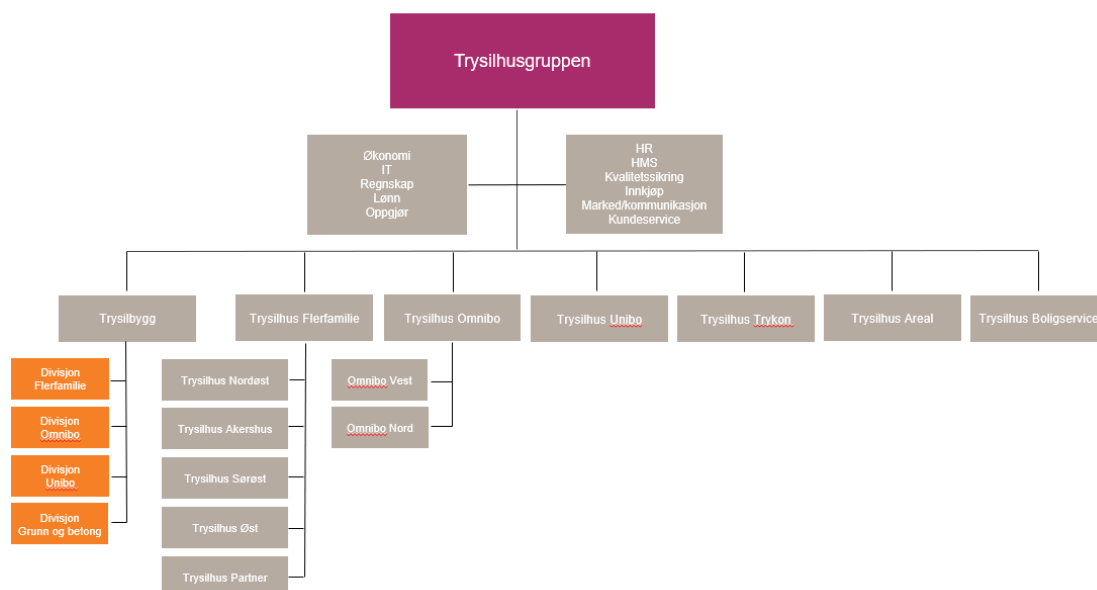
Trysilhusgruppen

Økonomi
IT
Regnskap
Lønn
Oppgjør

HR
HMS
Kvalitetssikring
Innkjøp
Marked/kommunikasjon
Kundeservice

Trysilbygg

Trysilhus Flerfamilie

Trysilhus Omnibo

Trysilhus Unibo

Trysilhus Trykon

Trysilhus Areal

Trysilhus Boligservice

Divisjon Flerfamilie

Divisjon Omnibo

Divisjon Unibo

Divisjon Grunn og betong

Trysilhus Nordøst

Trysilhus Akershus

Trysilhus Sørøst

Trysilhus Øst

Trysilhus Partner

Omnibo Vest

Omnibo Nord